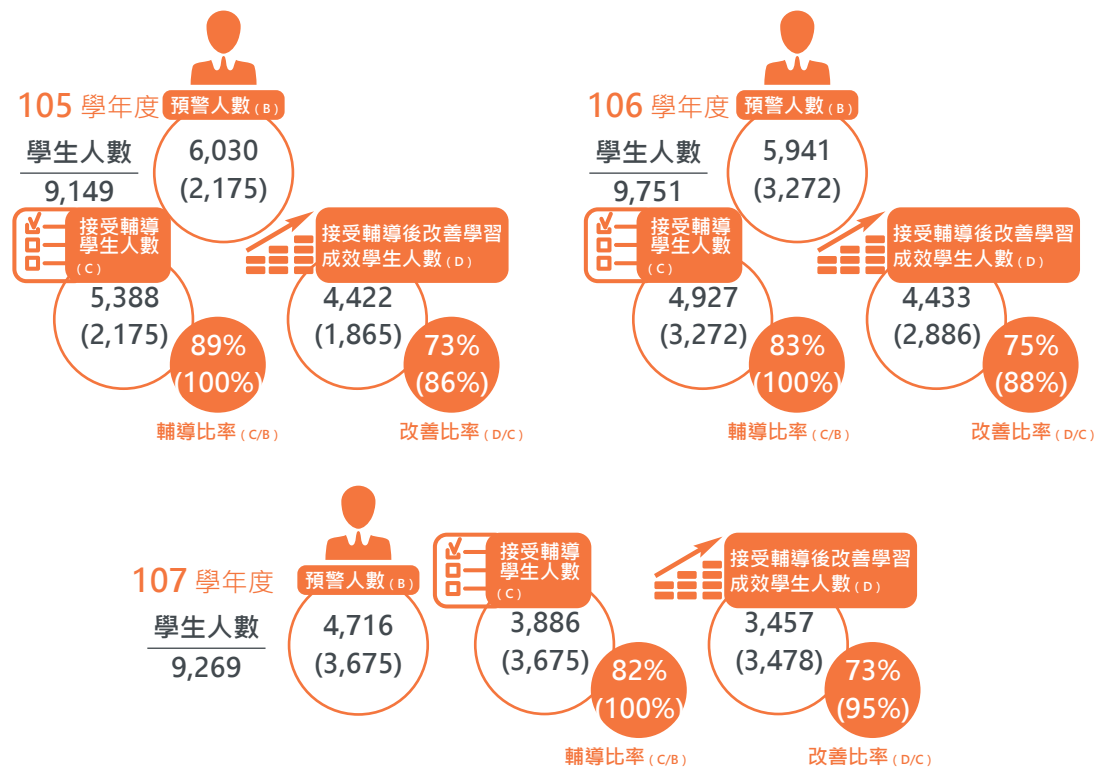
105 學年度
預警人數 (B)
學生人數
9,149
6,030
(2,175)
接受輔導學生人數 (C)
5,388
(2,175)
89%
(100%)
輔導比率 (C/B)
接受輔導後改善學習成效學生人數 (D)
4,422
(1,865)
73%
(86%)
改善比率 (D/C)

106 學年度
預警人數 (B)
學生人數
9,751
5,941
(3,272)
接受輔導學生人數 (C)
4,927
(3,272)
83%
(100%)
輔導比率 (C/B)
接受輔導後改善學習成效學生人數 (D)
4,433
(2,886)
75%
(88%)
改善比率 (D/C)

107 學年度
學生人數
9,269
預警人數 (B)
4,716
(3,675)
接受輔導學生人數 (C)
3,886
(3,675)
82%
(100%)
輔導比率 (C/B)
接受輔導後改善學習成效學生人數 (D)
3,457
(3,478)
73%
(95%)
改善比率 (D/C)